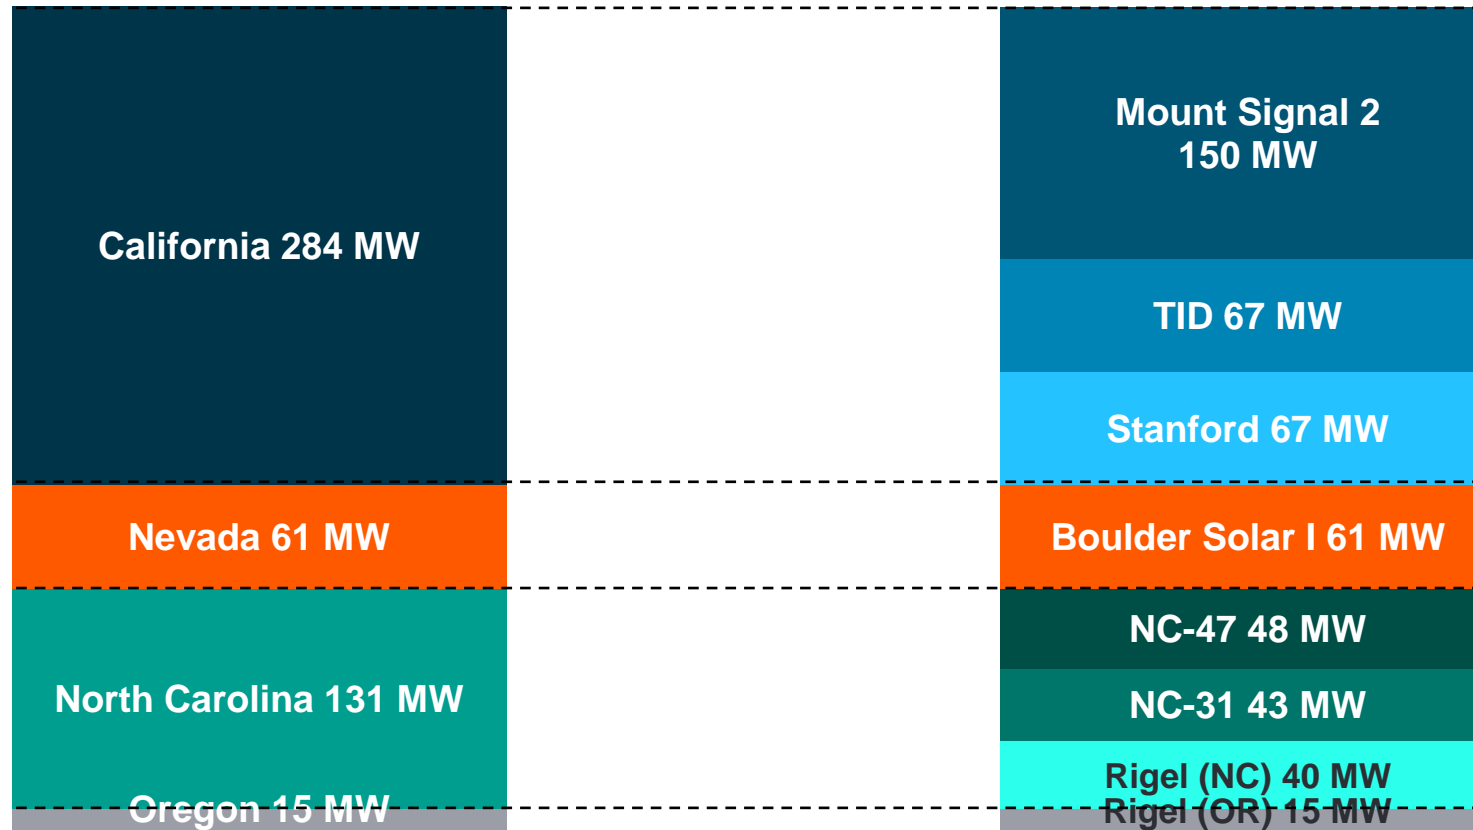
California 284 MW

Nevada 61 MW

North Carolina 131 MW

Oregon 15 MW

Mount Signal 2 150 MW

TID 67 MW

Stanford 67 MW

Boulder Solar I 61 MW

NC-47 48 MW

NC-31 43 MW

Rigel (NC) 40 MW

Rigel (OR) 15 MW